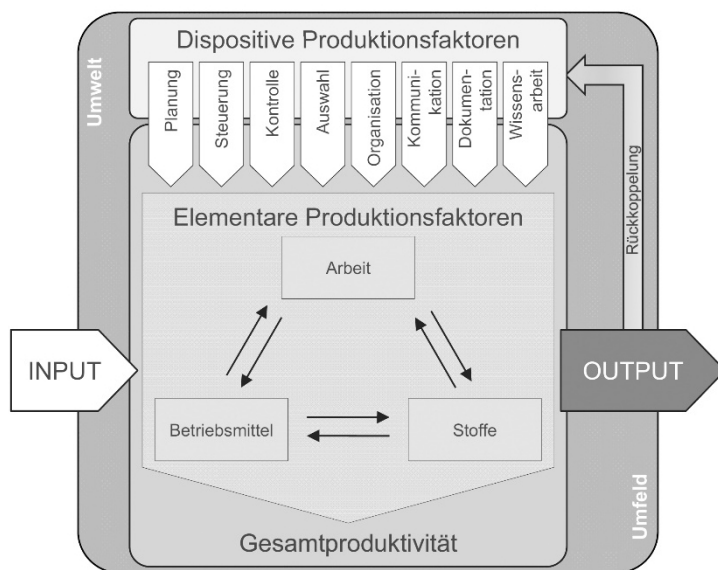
Umwelt

Dispositive Produktionsfaktoren

Planung

Steuerung

Kontrolle

Auswahl

Organisation

Kommunikation

Dokumentation

Wissensarbeit

Rückkoppelung

Elementare Produktionsfaktoren

Arbeit

INPUT

OUTPUT

Betriebsmittel

Stoffe

Umfeld

Gesamtproduktivität